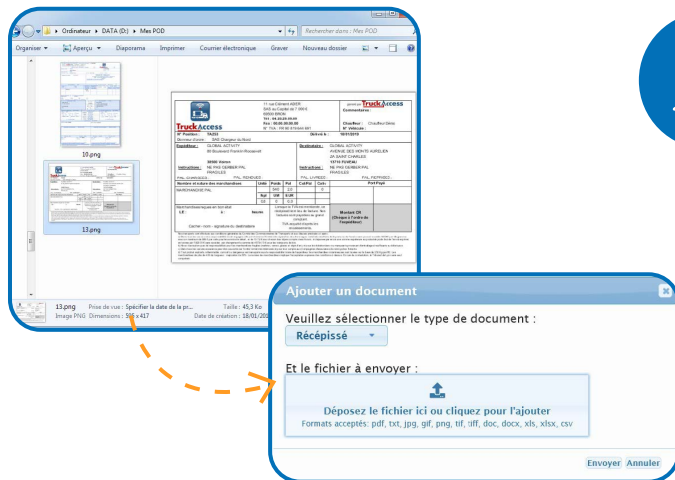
▸ Ordinateur ▸ DATA (D:) ▸ Mes POD
Rechercher dans : Mes POD
Organiser ▾ Aperçu ▾ Diaporama Imprimer Courrier électronique Graver Nouveau dossier

10.png
13.png

TruckAccess
N° Position : 16252
Expéditeur : GLOBAL ACTIVITY
Destinataire : GLOBAL ACTIVITY
Instructions :
Instructions :
Commentaires
Chauffeur :
N° Véhicule :
Nombre et nature des marchandises
Unité Poids Pal Col/Pal Colis
Port Payé
MARCHANDISE PAL
Montant CR
(Chèque à l'ordre de l'expéditeur)

13.png Prise de vue : Spécifier la date de la pr... Taille : 45,3 Ko
Image PNG Dimensions : 595 x 417 Date de création : 18/01/20

Ajouter un document
Veuillez sélectionner le type de document :
Récépissé ▾
Et le fichier à envoyer :
Déposez le fichier ici ou cliquez pour l'ajouter
Formats acceptés: pdf, txt, jpg, gif, png, tif, tiff, doc, docx, xls, xlsx, csv
Envoyer Annuler